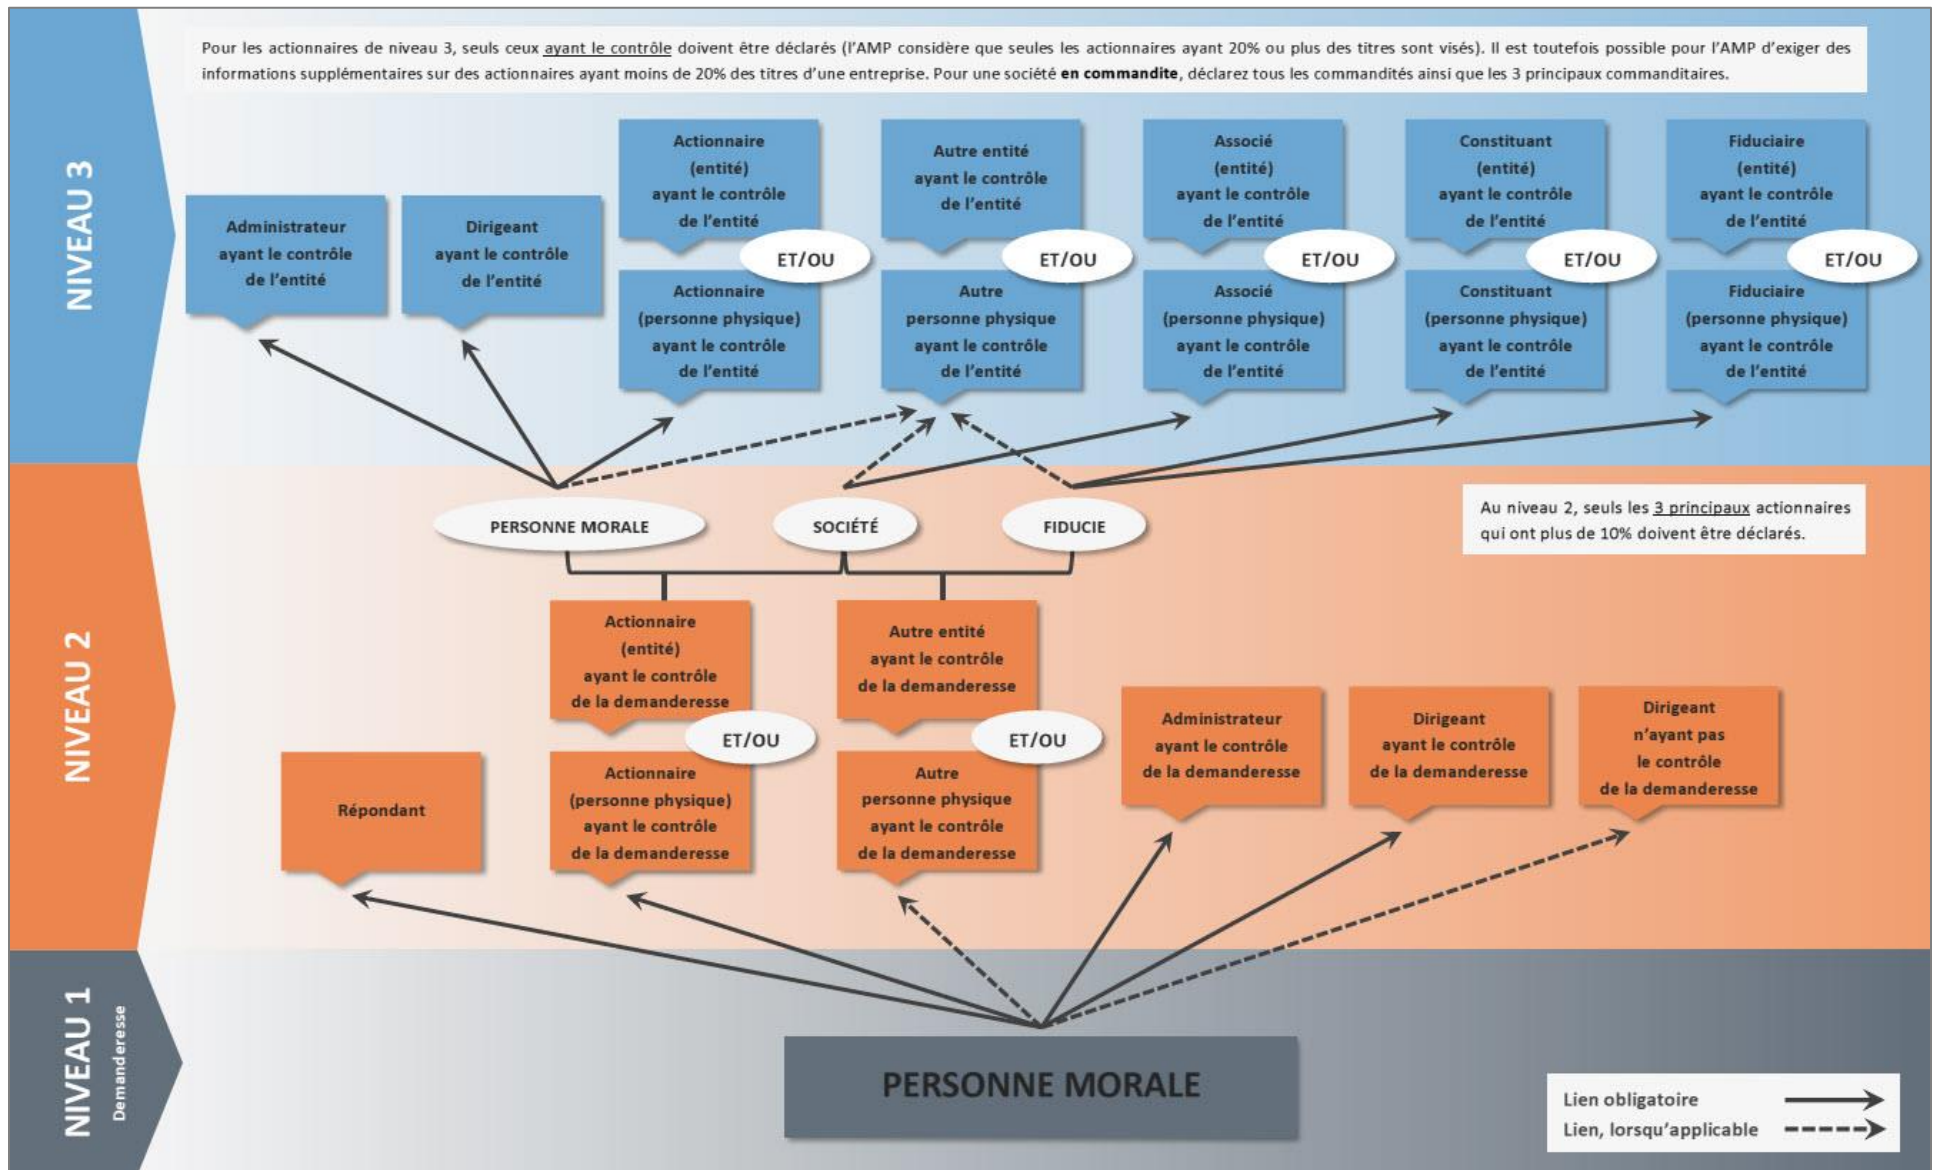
NIVEAU 3

Pour les actionnaires de niveau 3, seuls ceux ayant le contrôle doivent être déclarés (l'AMP considère que seules les actionnaires ayant 20% ou plus des titres sont visés). Il est toutefois possible pour l'AMP d'exiger des informations supplémentaires sur des actionnaires ayant moins de 20% des titres d'une entreprise. Pour une société **en commandite**, déclarez tous les commandités ainsi que les 3 principaux commanditaires.

Administrateur ayant le contrôle de l'entité

Dirigeant ayant le contrôle de l'entité

Actionnaire (entité) ayant le contrôle de l'entité

ET/OU

Actionnaire (personne physique) ayant le contrôle de l'entité

Autre entité ayant le contrôle de l'entité

ET/OU

Autre personne physique ayant le contrôle de l'entité

Associé (entité) ayant le contrôle de l'entité

ET/OU

Associé (personne physique) ayant le contrôle de l'entité

Constituant (entité) ayant le contrôle de l'entité

ET/OU

Constituant (personne physique) ayant le contrôle de l'entité

Fiduciaire (entité) ayant le contrôle de l'entité

ET/OU

Fiduciaire (personne physique) ayant le contrôle de l'entité

NIVEAU 2

PERSONNE MORALE

SOCIÉTÉ

FIDUCIE

Au niveau 2, seuls les 3 principaux actionnaires qui ont plus de 10% doivent être déclarés.

Actionnaire (entité) ayant le contrôle de la demanderesse

ET/OU

Actionnaire (personne physique) ayant le contrôle de la demanderesse

Autre entité ayant le contrôle de la demanderesse

ET/OU

Autre personne physique ayant le contrôle de la demanderesse

Répondant

Administrateur ayant le contrôle de la demanderesse

Dirigeant ayant le contrôle de la demanderesse

Dirigeant n'ayant pas le contrôle de la demanderesse

NIVEAU 1
Demanderesse

PERSONNE MORALE

Lien obligatoire
Lien, lorsqu'applicable